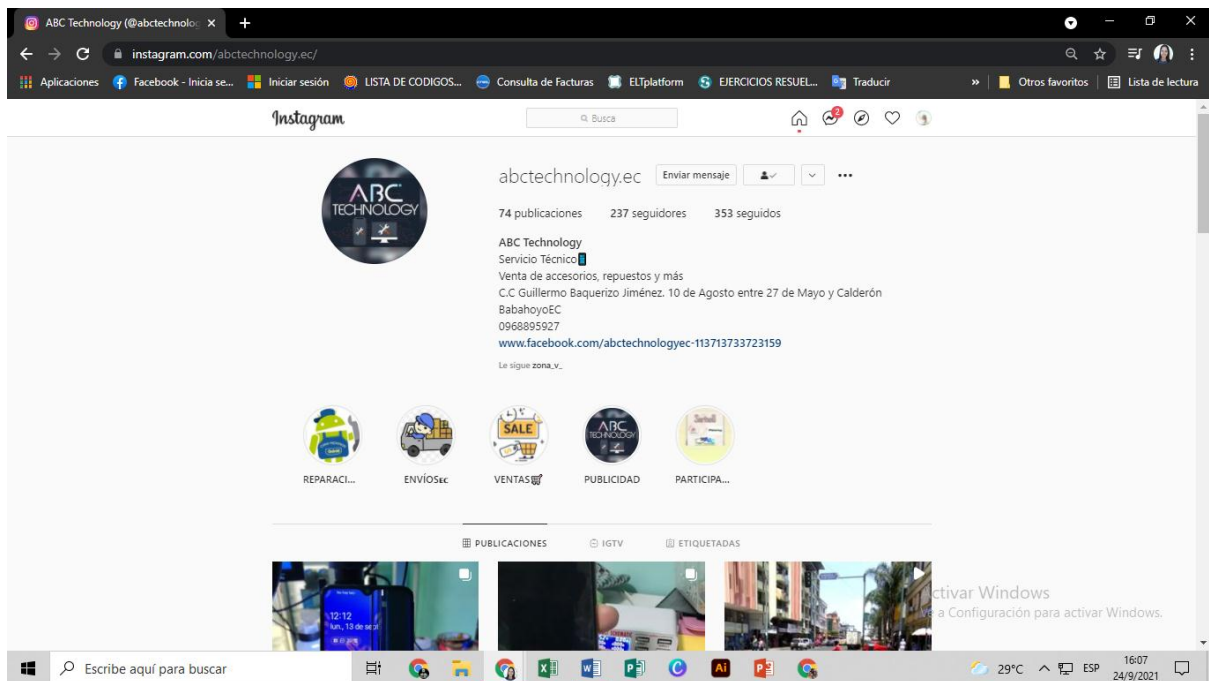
ABC Technology (@abctechnoloc ×
instagram.com/abctechnology.ec/
Aplicaciones Facebook - Inicia se... Iniciar sesión LISTA DE CODIGOS... Consulta de Facturas ELTplatform EJERCICIOS RESUEL... Traducir » Otros favoritos Lista de lectura

Instagram
Busca

ABC TECHNOLOGY

abctechnology.ec Enviar mensaje

74 publicaciones 237 seguidores 353 seguidos

ABC Technology
Servicio Técnico
Venta de accesorios, repuestos y más
C.C Guillermo Baquerizo Jiménez. 10 de Agosto entre 27 de Mayo y Calderón
BabahoyoEC
0968895927
www.facebook.com/abctechnologyec-113713733723159

Le sigue zona_v_

SALE
REPARACI... ENVÍOSEC VENTAS PUBLICIDAD PARTICIPA...

PUBLICACIONES IGTV ETIQUETADAS

12:12
lun., 13 de sept

ctivar Windows
e a Configuración para activar Windows.

Escribe aquí para buscar
29°C ESP 16:07 24/9/2021